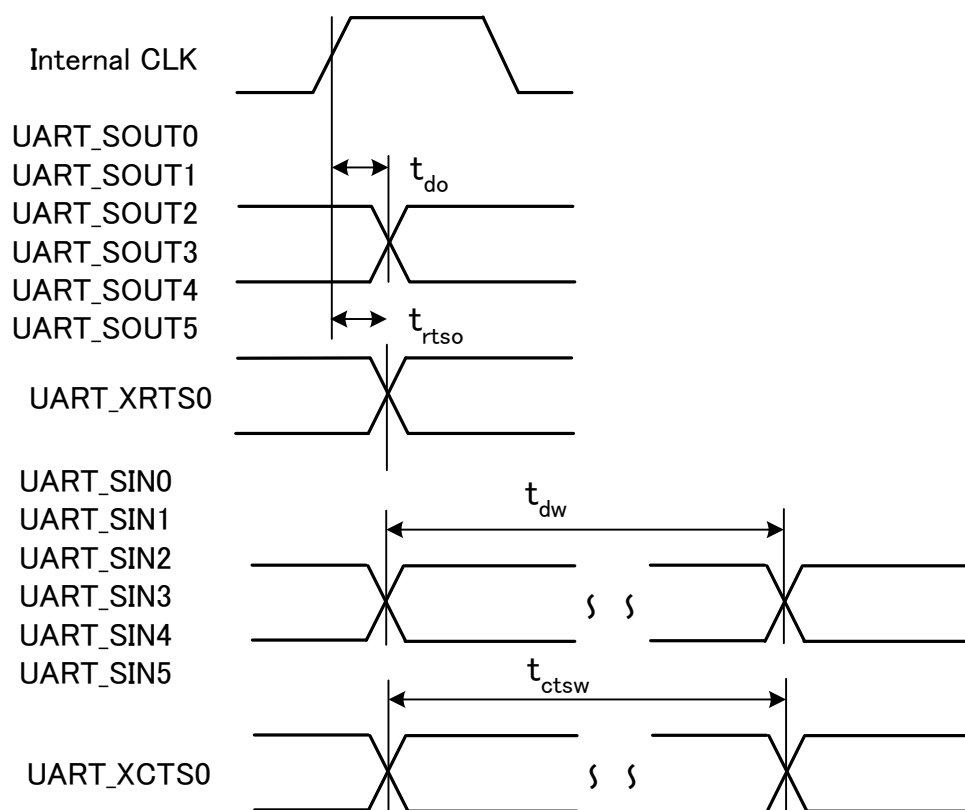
Internal CLK

UART_SOUT0
UART_SOUT1
UART_SOUT2
UART_SOUT3
UART_SOUT4
UART_SOUT5

$t_{do}$

$t_{rtso}$

UART_XRTS0

UART_SIN0
UART_SIN1
UART_SIN2
UART_SIN3
UART_SIN4
UART_SIN5

$t_{dw}$

$t_{ctsw}$

UART_XCTS0